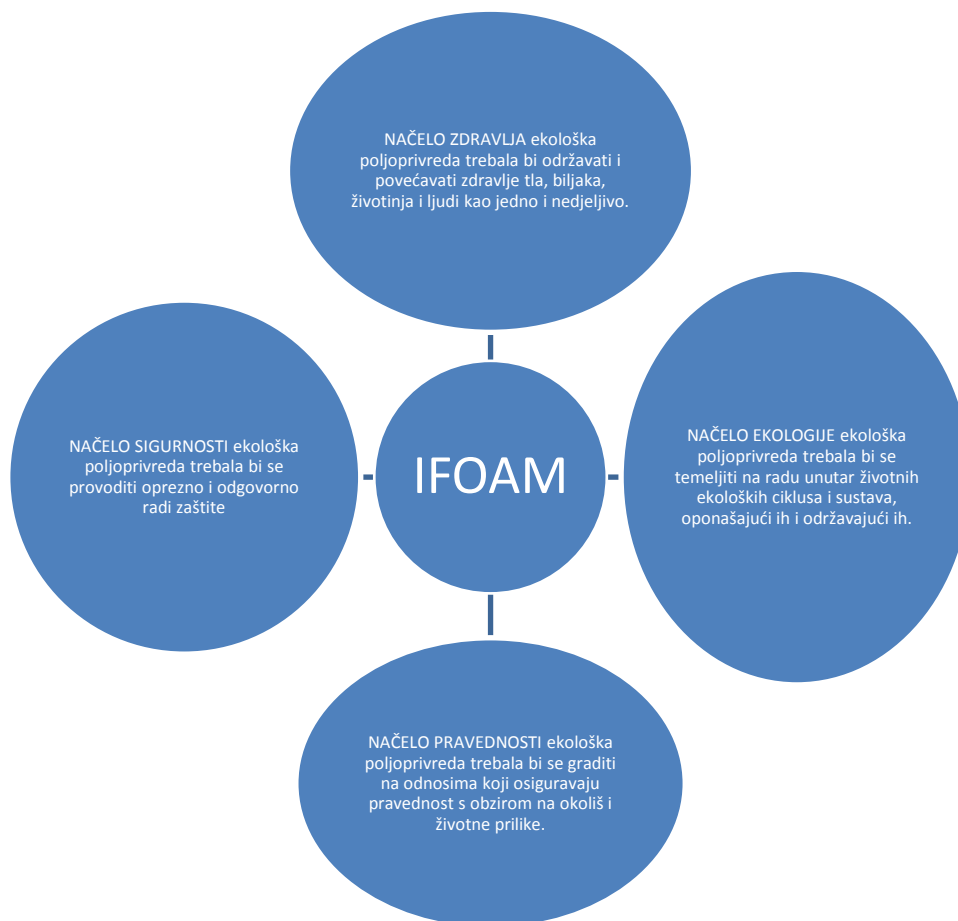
NAČELO ZDRAVLJA ekološka poljoprivreda trebala bi održavati i povećavati zdravlje tla, biljaka, životinja i ljudi kao jedno i nedjeljivo.

NAČELO SIGURNOSTI ekološka poljoprivreda trebala bi se provoditi oprezno i odgovorno radi zaštite

IFOAM

NAČELO EKOLOGIJE ekološka poljoprivreda trebala bi se temeljiti na radu unutar životnih ekoloških ciklusa i sustava, oponašajući ih i održavajući ih.

NAČELO PRAVEDNOSTI ekološka poljoprivreda trebala bi se graditi na odnosima koji osiguravaju pravednost s obzirom na okoliš i životne prilike.